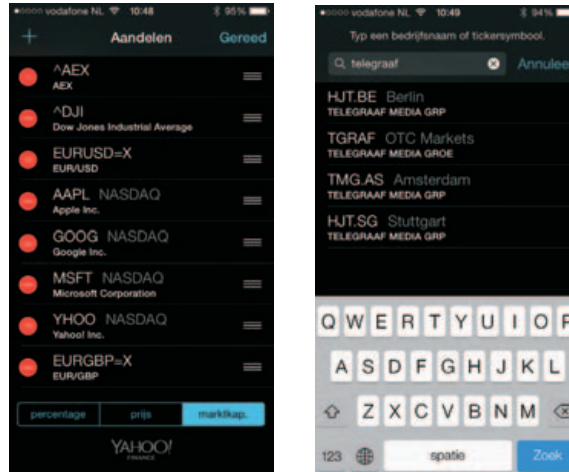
vodafone NL 10:48 95%

+ Aandelen Gereed

^AEX
AEX

^DJI
Dow Jones Industrial Average

EURUSD=X
EUR/USD

AAPL NASDAQ
Apple Inc.

GOOG NASDAQ
Google Inc.

MSFT NASDAQ
Microsoft Corporation

YHOO NASDAQ
Yahoo! Inc.

EURGBP=X
EUR/GBP

percentage prijs marktkap.

YAHOO!
FINANCE

vodafone NL 10:49 94%

Typ een bedrijfsnaam of tickersymbool.

telegraaf Annulee

HJT.BE Berlin
TELEGRAAF MEDIA GRP

TGRAF OTC Markets
TELEGRAAF MEDIA GROE

TMG.AS Amsterdam
TELEGRAAF MEDIA GRP

HJT.SG Stuttgart
TELEGRAAF MEDIA GRP

Q W E R T Y U I O P
A S D F G H J K L
Z X C V B N M
123 spatie Zoek